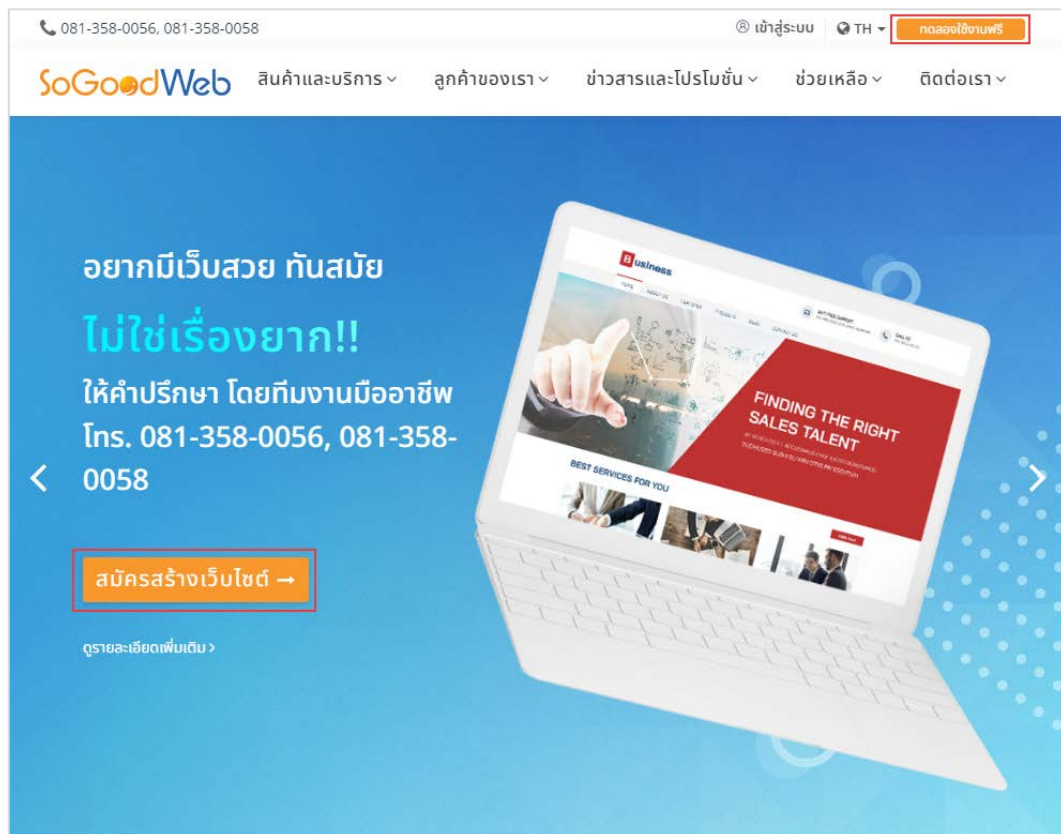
081-358-0056, 081-358-0058

เข้าสู่ระบบ TH กดลองใช้งานฟรี

SoGoodWeb สินค้าและบริการ ลูกค้าของเรา ข่าวสารและโปรโมชั่น ช่วยเหลือ ติดต่อเรา

อยากมีเว็บสวย ทันสมัย

ไม่ใช่เรื่องยาก!!

ให้คำปรึกษา โดยทีมงานมืออาชีพ โทร. 081-358-0056, 081-358-0058

สมัครสร้างเว็บไซต์ →

ดูรายละเอียดเพิ่มเติม >

Business

FINDING THE RIGHT SALES TALENT

BEST SERVICES FOR YOU